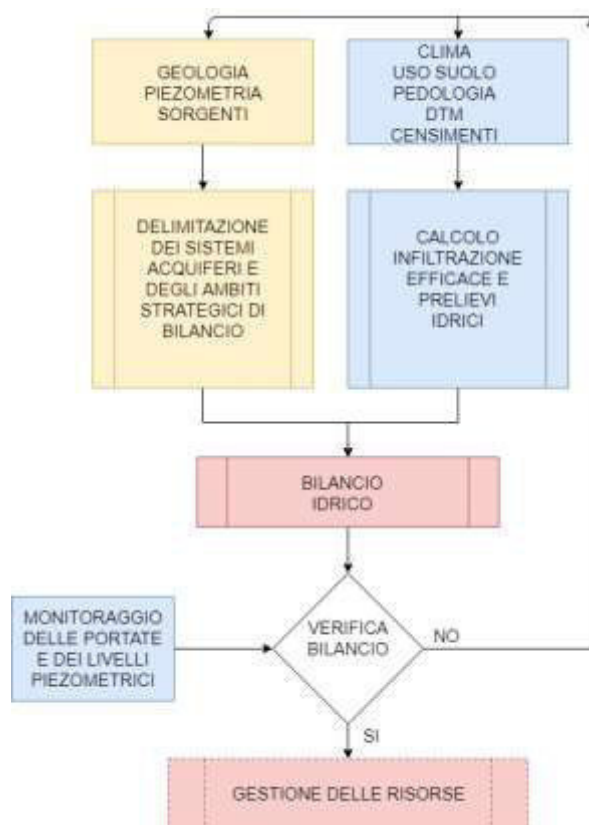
GEOLOGIA
PIEZOMETRIA
SORGENTI

CLIMA
USO SUOLO
PEDOLOGIA
DTM
CENSIMENTI

DELIMITAZIONE DEI SISTEMI ACQUIFERI E DEGLI AMBITI STRATEGICI DI BILANCIO

CALCOLO INFILTRAZIONE EFFICACE E PRELIEVI IDRICI

BILANCIO IDRICO

MONITORAGGIO DELLE PORTATE E DEI LIVELLI PIEZOMETRICI

VERIFICA BILANCIO

NO

SI

GESTIONE DELLE RISORSE